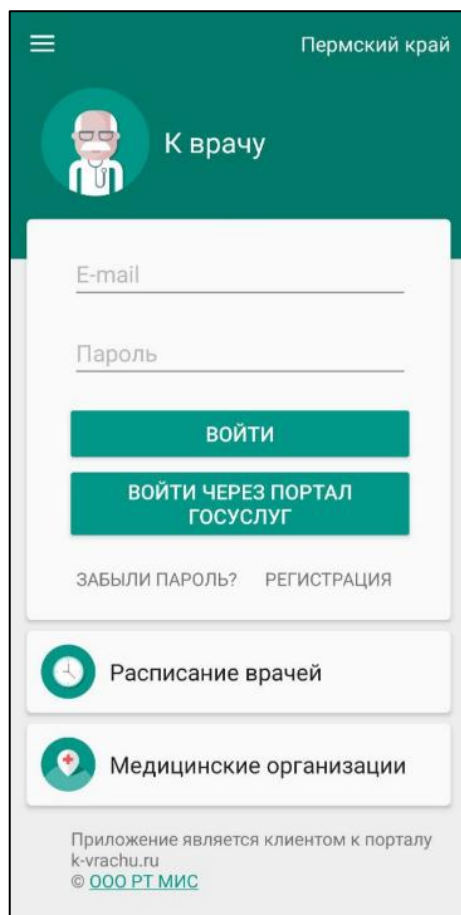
Пермский край

К врачу

E-mail

Пароль

ВОЙТИ

ВОЙТИ ЧЕРЕЗ ПОРТАЛ ГОСУСЛУГ

ЗАБЫЛИ ПАРОЛЬ? РЕГИСТРАЦИЯ

Расписание врачей

Медицинские организации

Приложение является клиентом к порталу k-vrachu.ru
© ООО РТ МИС